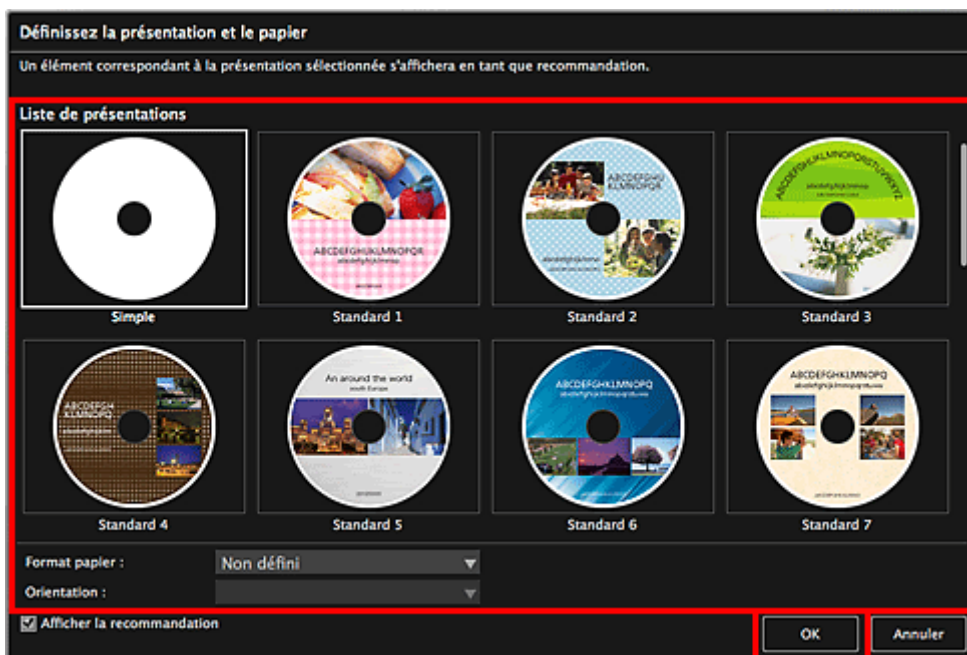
Définissez la présentation et le papier

Un élément correspondant à la présentation sélectionnée s'affichera en tant que recommandation.

Liste de présentations

Simple

ABCDEFGHIJKLMNOPQR

Standard 1

ABCDEFGHIJ KLMNOPQR

Standard 2

ABCDEFGHIJKLMNOPQRSTUVWXYZ

Standard 3

ABCDEFGH IJKLMNOPQ

Standard 4

An around the world
south Europe

Standard 5

ABCDEFGHIJKLMNOPQ

Standard 6

ABCDEFGHIJKLMNOPQ

Standard 7

Format papier :
Non défini

Orientation :

Afficher la recommandation

OK

Annuler